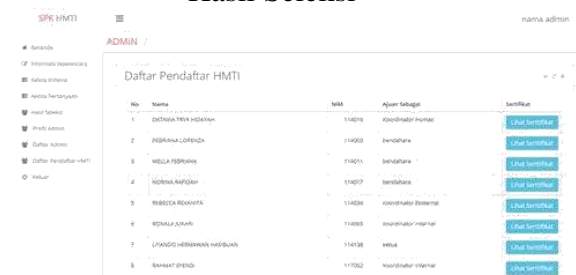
Hasil Seleksi

SPK HMTI

nama admin

Beranda

Informasi Kepengurusan

Kelola Kriteria

Kelola Pertanyaan

Hasil Seleksi

Profil Admin

Daftar Admin

Daftar Pendaftar HMTI

Keluar

ADMIN /

Daftar Pendaftar HMTI

| No | Nama | NIM | Ajuan Sebagai | Sertifikat |
|---|---|---|---|---|
| 1 | OKTAVIA TRYA HIDAYAH | 114016 | Koordinator Humas | Lihat Sertifikat |
| 2 | FEBRIANA LORENZA | 114003 | bendahara | Lihat Sertifikat |
| 3 | MELLA FEBRIANI | 114011 | bendahara | Lihat Sertifikat |
| 4 | NORMA RAFIQAH | 114017 | bendahara | Lihat Sertifikat |
| 5 | REBECCA REXAVITA | 114034 | Koordinator Eksternal | Lihat Sertifikat |
| 6 | RONALD JUNAIDI | 114065 | Koordinator Internal | Lihat Sertifikat |
| 7 | LIYANDO HERMAWAN HASIBUAN | 114138 | ketua | Lihat Sertifikat |
| 8 | RAHMAT EFENDI | 117062 | Koordinator Internal | Lihat Sertifikat |